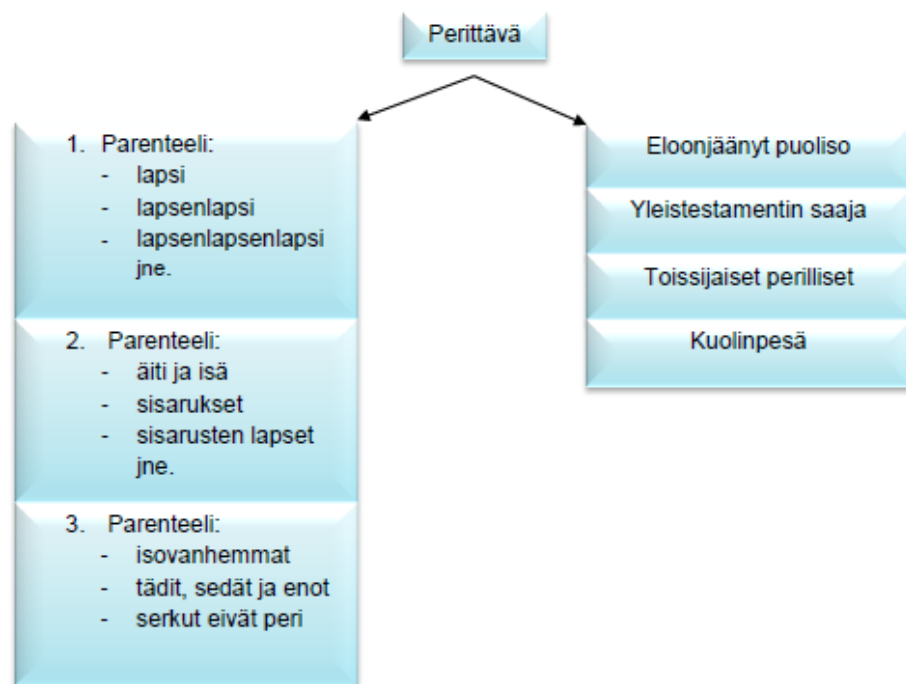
Perittävä

1. Parenteeli:
- lapsi
- lapsenlapsi
- lapsenlapsenlapsi jne.

2. Parenteeli:
- äiti ja isä
- sisarukset
- sisarusten lapset jne.

3. Parenteeli:
- isovanhemmat
- tädit, sedät ja enot
- serkut eivät peri

Eloonjäänyt puoliso

Yleistestamentin saaja

Toissijaiset perilliset

Kuolinpesä